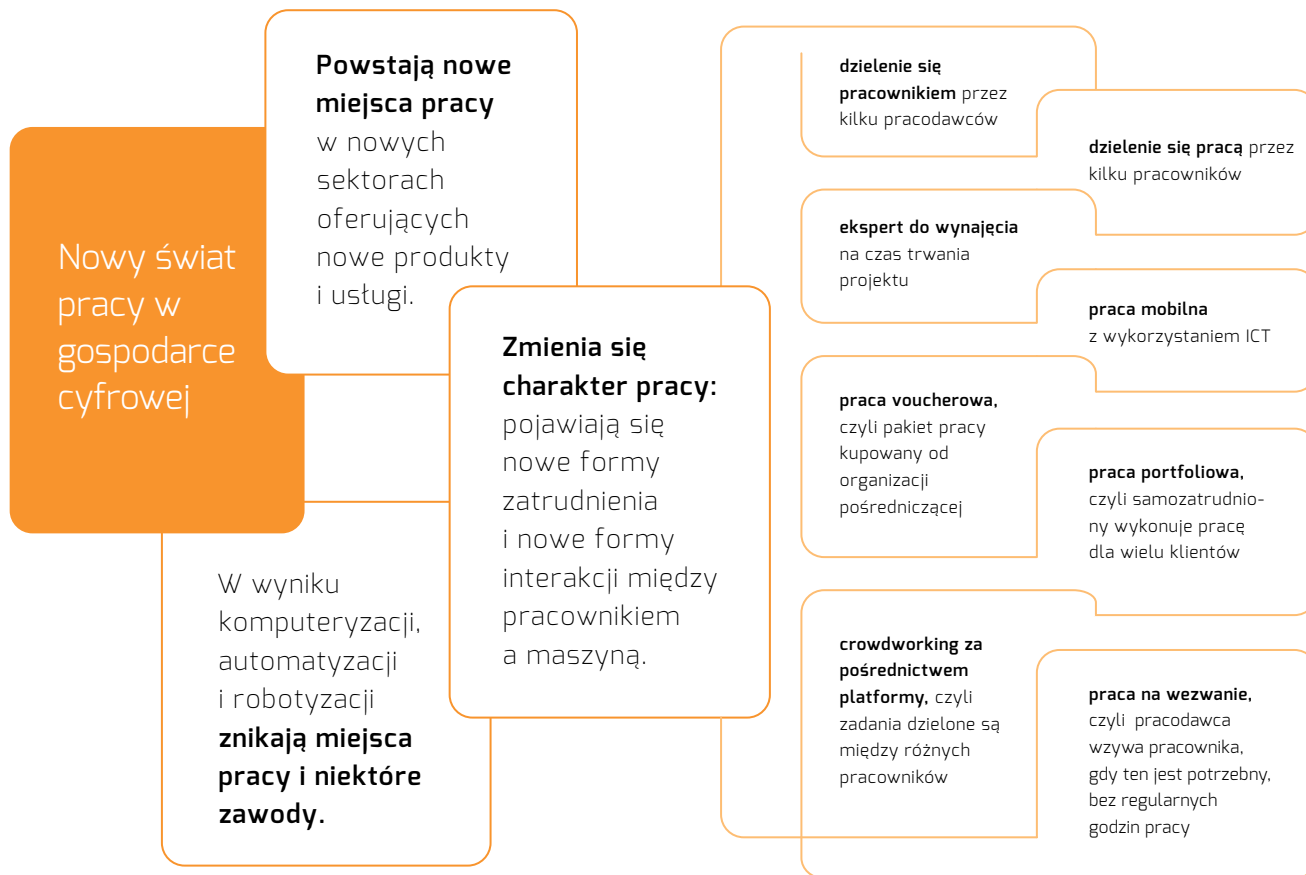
Nowy świat pracy w gospodarce cyfrowej

**Powstają nowe miejsca pracy** w nowych sektorach oferujących nowe produkty i usługi.

**Zmienia się charakter pracy:** pojawiają się nowe formy zatrudnienia i nowe formy interakcji między pracownikiem a maszyną.

W wyniku komputeryzacji, automatyzacji i robotyzacji **znikają miejsca pracy i niektóre zawody.**

**dzielenie się pracownikiem** przez kilku pracodawców

**dzielenie się pracą** przez kilku pracowników

**ekspert do wynajęcia** na czas trwania projektu

**praca mobilna** z wykorzystaniem ICT

**praca voucherowa,** czyli pakiet pracy kupowany od organizacji pośredniczącej

**praca portfoliowa,** czyli samozatrudniony wykonuje pracę dla wielu klientów

**crowdworking za pośrednictwem platformy,** czyli zadania dzielone są między różnych pracowników

**praca na wezwanie,** czyli pracodawca wzywa pracownika, gdy ten jest potrzebny, bez regularnych godzin pracy